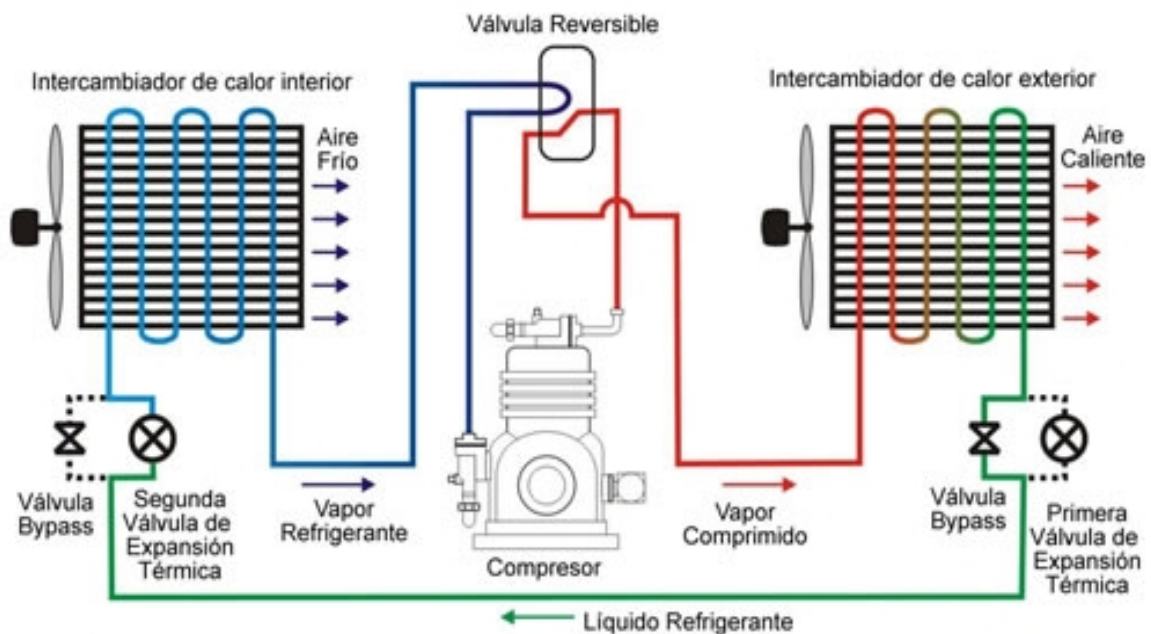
Válvula Reversible

Intercambiador de calor interior

Aire Frío

Intercambiador de calor exterior

Aire Caliente

Válvula Bypass

Segunda Válvula de Expansión Térmica

Vapor Refrigerante

Compresor

Vapor Comprimido

Válvula Bypass

Primera Válvula de Expansión Térmica

Líquido Refrigerante